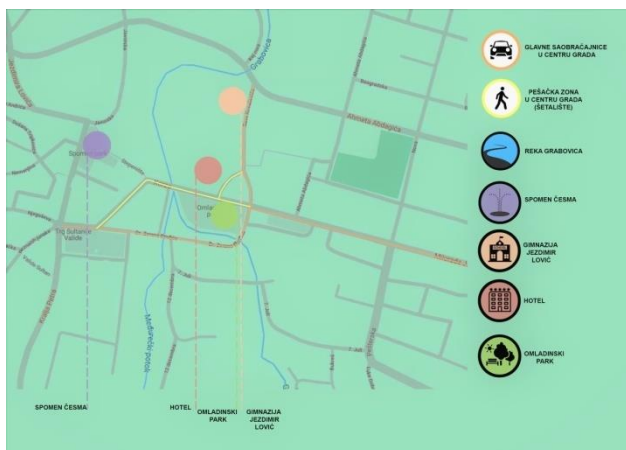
GLAVNE SAOBRAĆAJNICE U CENTRU GRADA

PEŠAČKA ZONA U CENTRU GRADA (ŠETALIŠTE)

REKA GRABOVICA

SPOMEN ČESMA

GIMNAZIJA JEZDIMIR LOVIĆ

HOTEL

OMLADINSKI PARK

Alimpija Atanackovića

Trg Slobode

Omladinski P

Spomen

Medvedski potok

SPOMEN ČESMA

HOTEL

OMLADINSKI PARK

GIMNAZIJA JEZDIMIR LOVIĆ